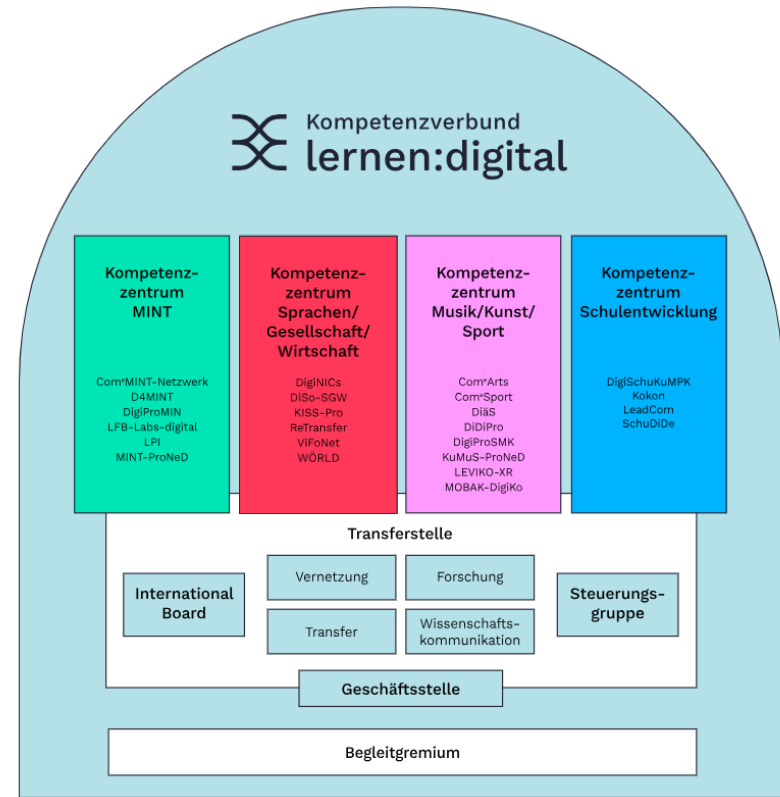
Kompetenzverbund
lernen:digital

Kompetenzzentrum MINT

Com$^e$MINT-Netzwerk
D4MINT
DigiProMIN
LFB-Labs-digital
LPI
MINT-ProNeD

Kompetenzzentrum Sprachen/ Gesellschaft/ Wirtschaft

DigiNICs
DiSo-SGW
KISS-Pro
ReTransfer
ViFoNet
WÖRLD

Kompetenzzentrum Musik/Kunst/ Sport

Com$^e$Arts
Com$^e$Sport
DiäS
DiDiPro
DigiProSMK
KuMuS-ProNeD
LEVIKO-XR
MOBAK-DigiKo

Kompetenzzentrum Schulentwicklung

DigiSchuKuMPK
Kokon
LeadCom
SchuDiDe

Transferstelle

International Board

Vernetzung

Forschung

Transfer

Wissenschaftskommunikation

Steuerungsgruppe

Geschäftsstelle

Begleitgremium